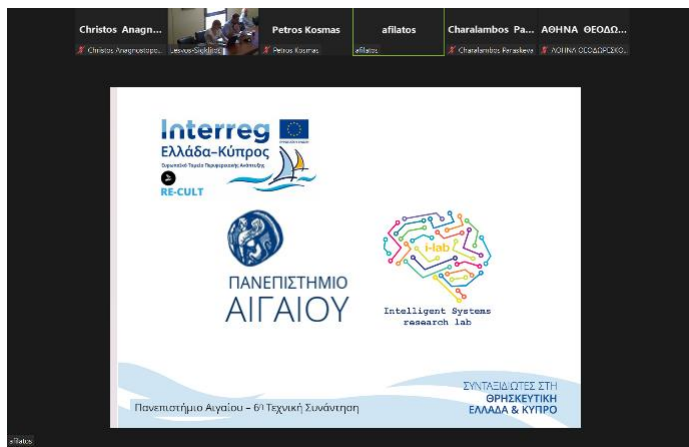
Christos Anagn...
Christos Anagnostopo...
Lesvos-Sid...
Petros Kosmas
Petros Kosmas
afilatos
afilatos
Charalambos Pa...
Charalambos Paraskeva
ΑΘΗΝΑ ΘΕΟΔΩ...
ΑΘΗΝΑ ΘΕΟΔΩΡΟΠΟ...

Interreg
Ελλάδα-Κύπρος
Ευρωπαϊκό Ταμείο Περιφερειακής Ανάπτυξης
RE-CULT

ΠΑΝΕΠΙΣΤΗΜΙΟ ΑΙΓΑΙΟΥ

i-lab
Intelligent Systems research lab

Πανεπιστήμιο Αιγαίου – 6η Τεχνική Συνάντηση

ΣΥΝΤΑΞΙΔΙΩΤΕΣ ΣΤΗ ΘΡΗΣΚΕΥΤΙΚΗ ΕΛΛΑΔΑ & ΚΥΠΡΟ

afilatos